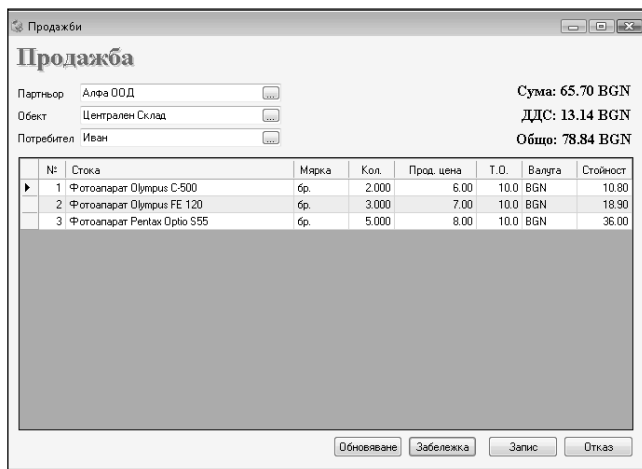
Продажби

Продажба

Партньор Алфа ООД ...
Обект Централен Склад ...
Потребител Иван ...

Сума: 65.70 BGN
ДДС: 13.14 BGN
Общо: 78.84 BGN

| № | Стока | Мярка | Кол. | Прод. цена | Т.О. | Валута | Стойност |
|---|---|---|---|---|---|---|---|
| 1 | Фотоапарат Olympus C-500 | бр. | 2.000 | 6.00 | 10.0 | BGN | 10.80 |
| 2 | Фотоапарат Olympus FE 120 | бр. | 3.000 | 7.00 | 10.0 | BGN | 18.90 |
| 3 | Фотоапарат Pentax Optio S55 | бр. | 5.000 | 8.00 | 10.0 | BGN | 36.00 |

Обновяване Забележка Запис Отказ